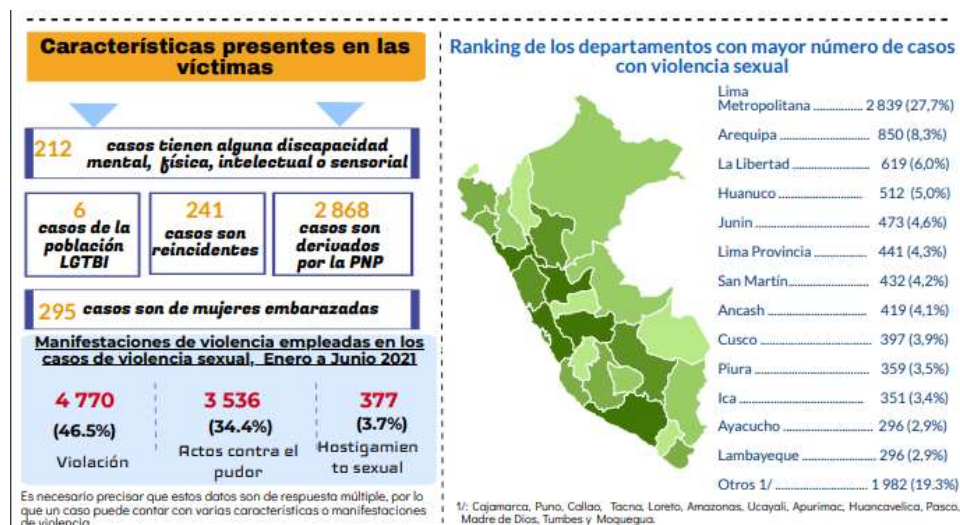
Características presentes en las víctimas

212 casos tienen alguna discapacidad mental, física, intelectual o sensorial

6 casos de la población LGTBI

241 casos son reincidentes

2 868 casos son derivados por la PNP

295 casos son de mujeres embarazadas

Manifestaciones de violencia empleadas en los casos de violencia sexual, Enero a Junio 2021

4 770 (46.5%) Violación

3 536 (34.4%) Actos contra el pudor

377 (3.7%) Hostigamiento sexual

Es necesario precisar que estos datos son de respuesta múltiple, por lo que un caso puede contar con varias características o manifestaciones de violencia.

Ranking de los departamentos con mayor número de casos con violencia sexual

| | |
|---|---|
| Lima Metropolitana | 2 839 (27,7%) |
| Arequipa | 850 (8,3%) |
| La Libertad | 619 (6,0%) |
| Huanuco | 512 (5,0%) |
| Junin | 473 (4,6%) |
| Lima Provincia | 441 (4,3%) |
| San Martín | 432 (4,2%) |
| Ancash | 419 (4,1%) |
| Cusco | 397 (3,9%) |
| Piura | 359 (3,5%) |
| Ica | 351 (3,4%) |
| Ayacucho | 296 (2,9%) |
| Lambayeque | 296 (2,9%) |
| Otros 1/ | 1 982 (19.3%) |

1/: Cajamarca, Puno, Callao, Tacna, Loreto, Amazonas, Ucayali, Apurimac, Huancavelica, Pasco, Madre de Dios, Tumbes y Moquegua.